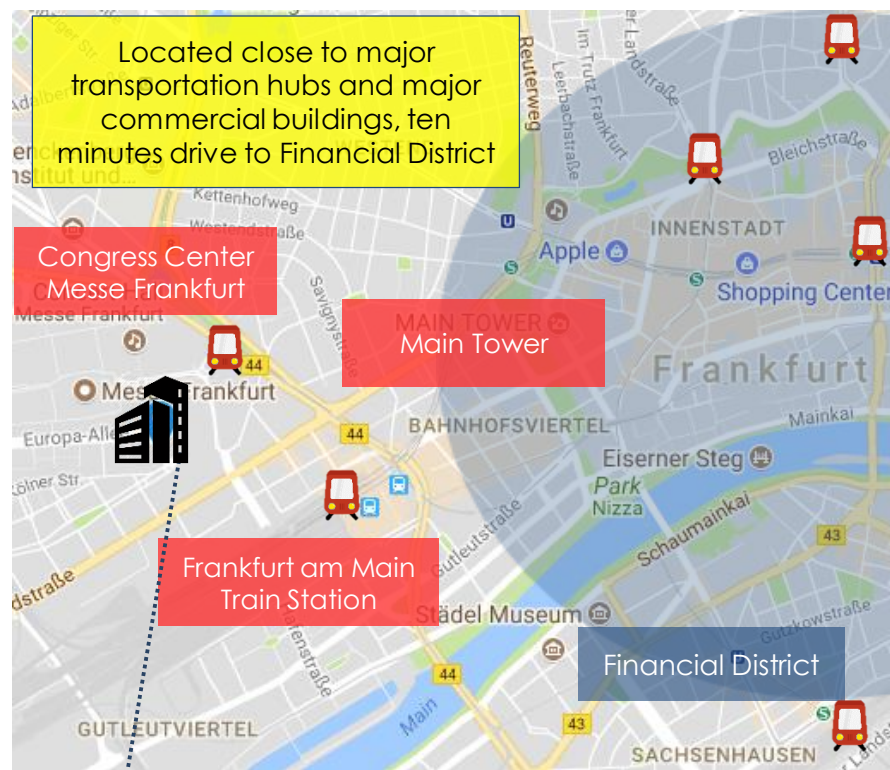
Located close to major transportation hubs and major commercial buildings, ten minutes drive to Financial District

Congress Center Messe Frankfurt

Main Tower

Frankfurt am Main Train Station

Financial District

Reuterweg
Leerbachstraße
Im Trutz Frankfurt
Bleichstraße
Kettenhofweg
Westendstraße
INNENSTADT
Apple
Shopping Center
Messe Frankfurt
Savignystraße
MAIN TOWER
Frankfurt
Messe Frankfurt
44
BAHNHOFSVIERTEL
Europa-Allee
44
Mainkai
Eiserner Steg
Kölner Str.
Park
Nizza
Gutleutstraße
Schaumainkai
43
Städel Museum
Gutzkowstraße
44
Main
GUTLEUTVIERTEL
43
SACHSENHAUSEN